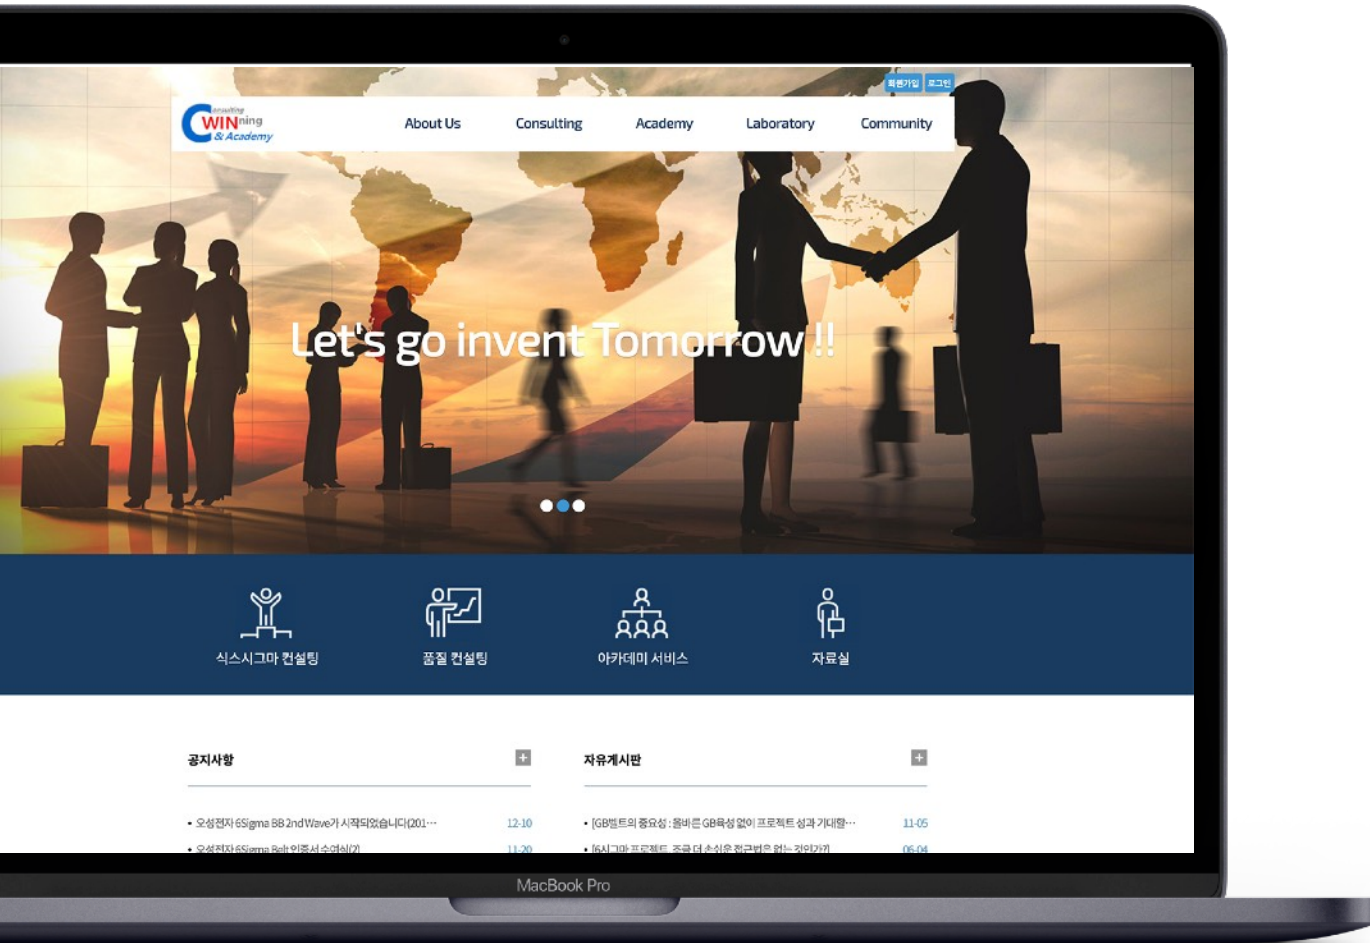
회원가입 로그인

Consulting WINning & Academy

About Us Consulting Academy Laboratory Community

Let's go invent Tomorrow !!

식스시그마 컨설팅
품질 컨설팅
아카데미 서비스
자료실

공지사항 +

• 오성전자 6Sigma BB 2nd Wave가 시작되었습니다(201… 12-10
• 오성전자 6Sigma Belt 인증서 수여식(2) 11-20

자유게시판 +

• [GB벨트의 중요성 : 올바른 GB육성 없이 프로젝트 성과 기대할… 11-05
• [6시그마 프로젝트 조금 더 손쉬운 접근법은 없는 것인가?] 06-04

MacBook Pro